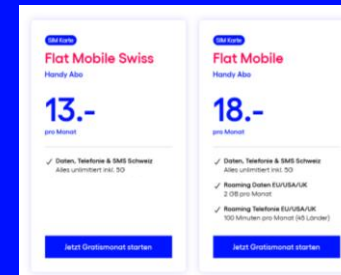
SIM Karte
Flat Mobile Swiss
Handy Abo
13.-
pro Monat
Daten, Telefonie & SMS Schweiz
Alles unlimitiert inkl. 5G
Jetzt Gratismonat starten

SIM Karte
Flat Mobile
Handy Abo
18.-
pro Monat
Daten, Telefonie & SMS Schweiz
Alles unlimitiert inkl. 5G
Roaming Daten EU/USA/UK
2 GB pro Monat
Roaming Telefonie EU/USA/UK
100 Minuten pro Monat (45 Länder)
Jetzt Gratismonat starten